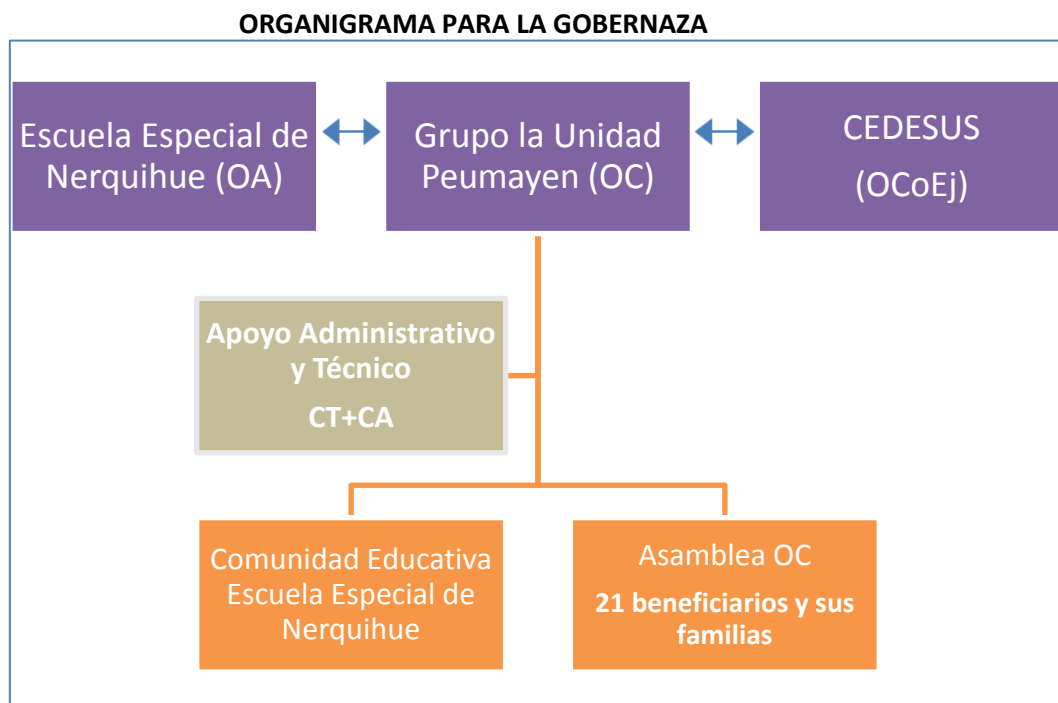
ORGANIGRAMA PARA LA GOBERNAZA

Escuela Especial de Nerquihue (OA)

Grupo la Unidad Peumayen (OC)

CEDESUS (OCoEj)

Apoyo Administrativo y Técnico

CT+CA

Comunidad Educativa Escuela Especial de Nerquihue

Asamblea OC

21 beneficiarios y sus familias